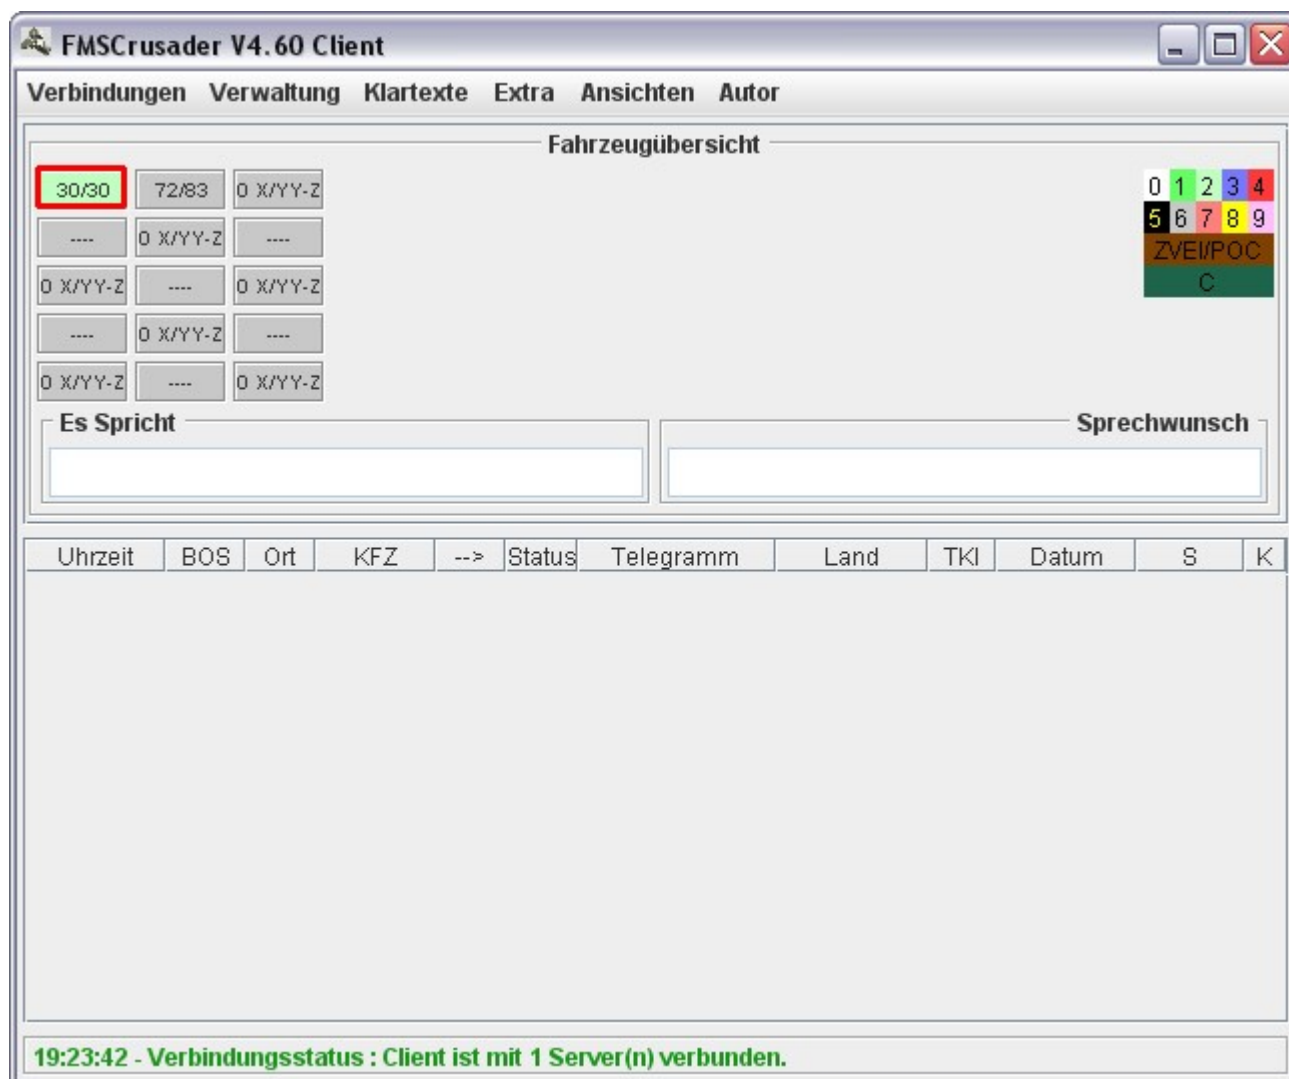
FMSCrusader V4.60 Client

Verbindungen Verwaltung Klartexte Extra Ansichten Autor

Fahrzeugübersicht

30/30 72/83 0 X/YY-Z
---- 0 X/YY-Z ----
0 X/YY-Z ---- 0 X/YY-Z
---- 0 X/YY-Z ----
0 X/YY-Z ---- 0 X/YY-Z

0 1 2 3 4
5 6 7 8 9
ZVEI/POC
C

Es Spricht

Sprechwunsch

| Uhrzeit | BOS | Ort | KFZ | --> | Status | Telegramm | Land | TKI | Datum | S | K |
|---|---|---|---|---|---|---|---|---|---|---|---|

19:23:42 - Verbindungsstatus : Client ist mit 1 Server(n) verbunden.